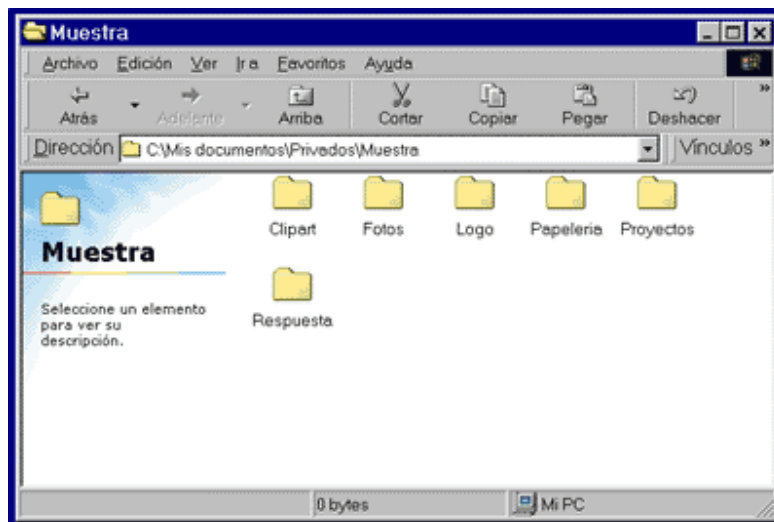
Muestra

Archivo Edición Ver Ir a Favoritos Ayuda

Atrás Adelante Arriba Cortar Copiar Pegar Deshacer

Dirección C:\Mis documentos\Privados\Muestra Vínculos »

Muestra

Seleccione un elemento para ver su descripción.

Clipart Fotos Logo Papeleria Proyectos

Respuesta

0 bytes Mi PC